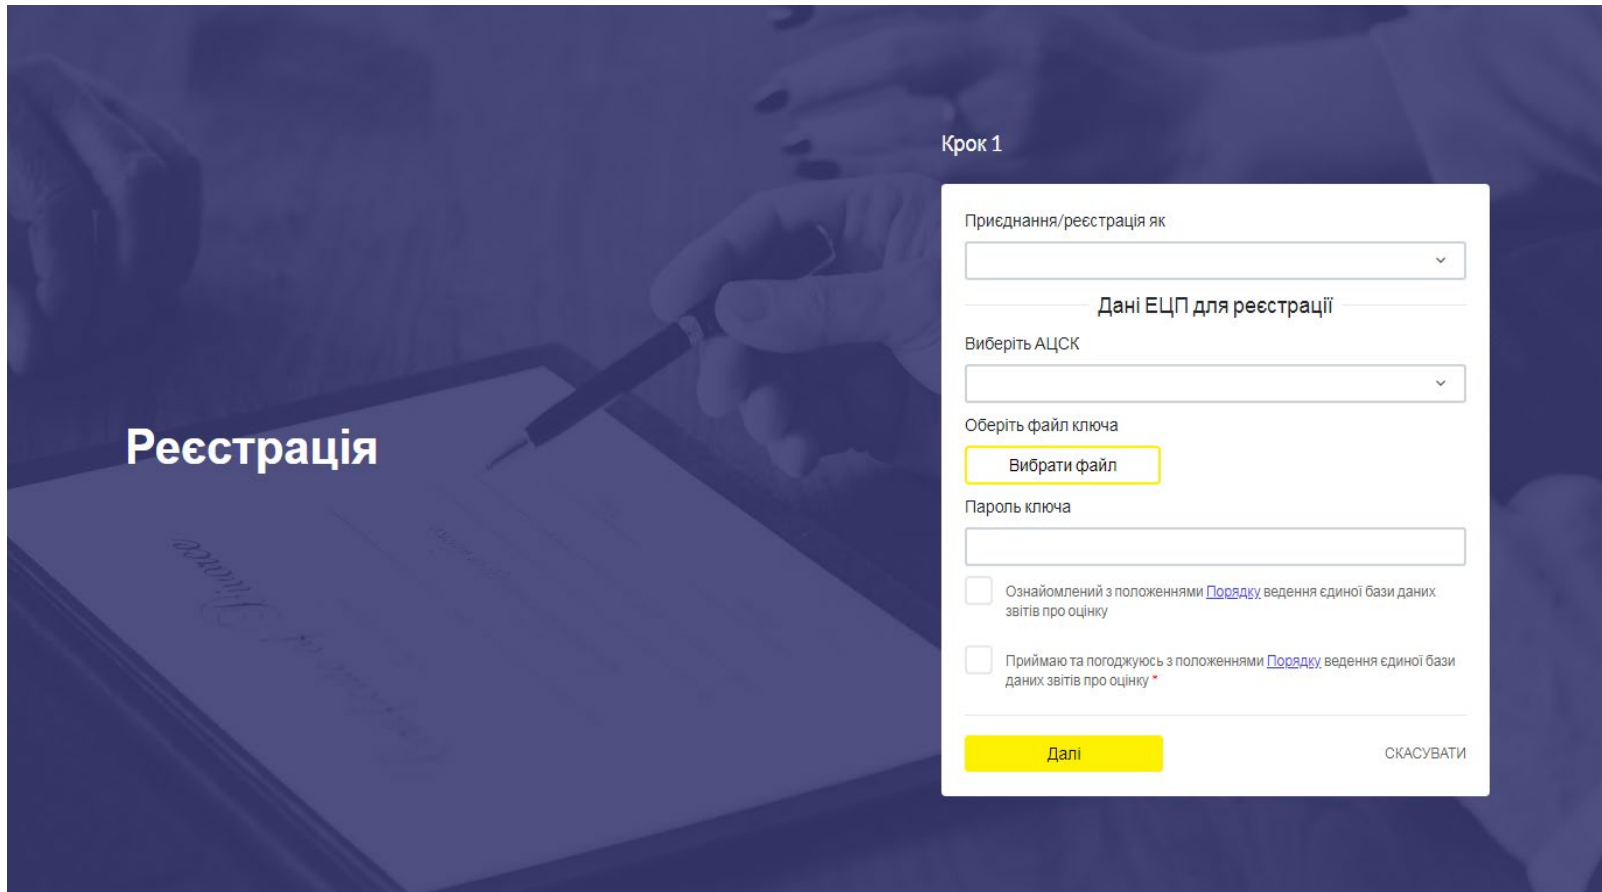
Реєстрація

Крок 1

Приєднання/реєстрація як

Дані ЕЦП для реєстрації

Виберіть АЦСК

Оберіть файл ключа

Вибрати файл

Пароль ключа

Ознайомлений з положеннями Порядку ведення єдиної бази даних звітів про оцінку

Приймаю та погоджуюсь з положеннями Порядку ведення єдиної бази даних звітів про оцінку *

Далі

СКАСУВАТИ